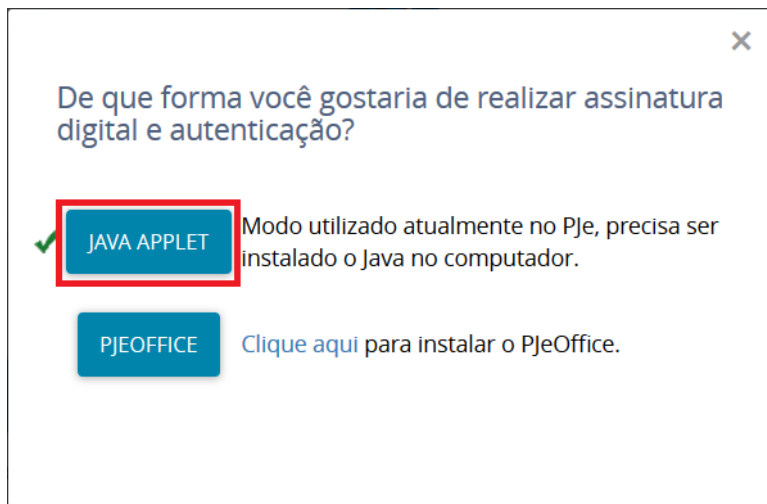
×

De que forma você gostaria de realizar assinatura digital e autenticação?

✓ JAVA APPLET Modo utilizado atualmente no PJe, precisa ser instalado o Java no computador.

PJEOFFICE Clique aqui para instalar o PJeOffice.